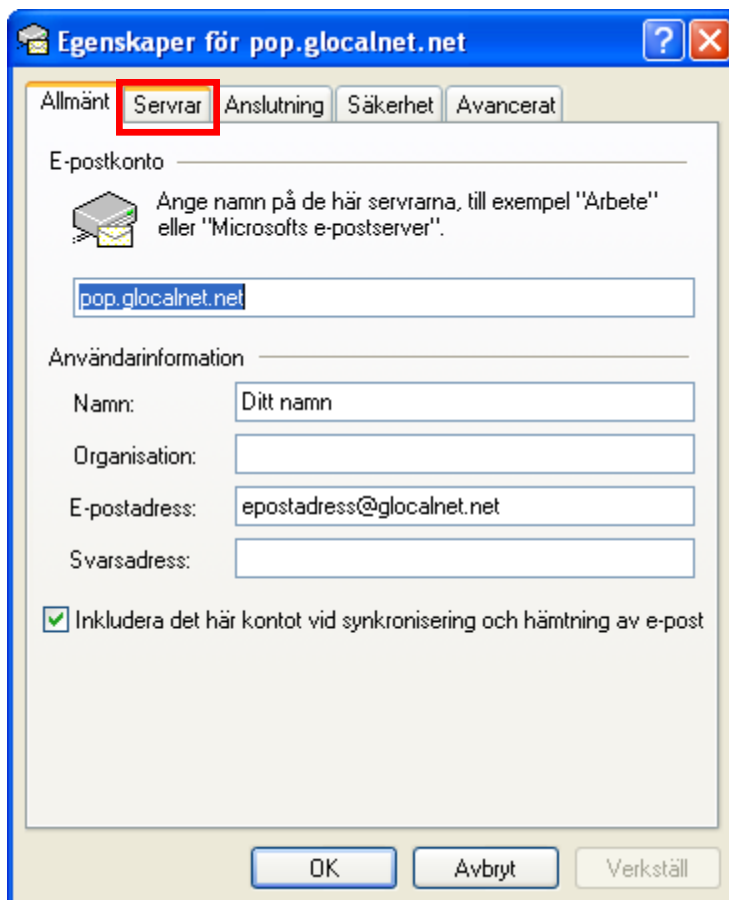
Egenskaper för pop.glocalnet.net

Allmänt | Servrar | Anslutning | Säkerhet | Avancerat

E-postkonto

Ange namn på de här servrarna, till exempel "Arbete" eller "Microsofts e-postserver".

pop.glocalnet.net

Användarinformation

Namn: Ditt namn

Organisation:

E-postadress: epostadress@glocalnet.net

Svarsadress:

Inkludera det här kontot vid synkronisering och hämtning av e-post

OK | Avbryt | Verkställ